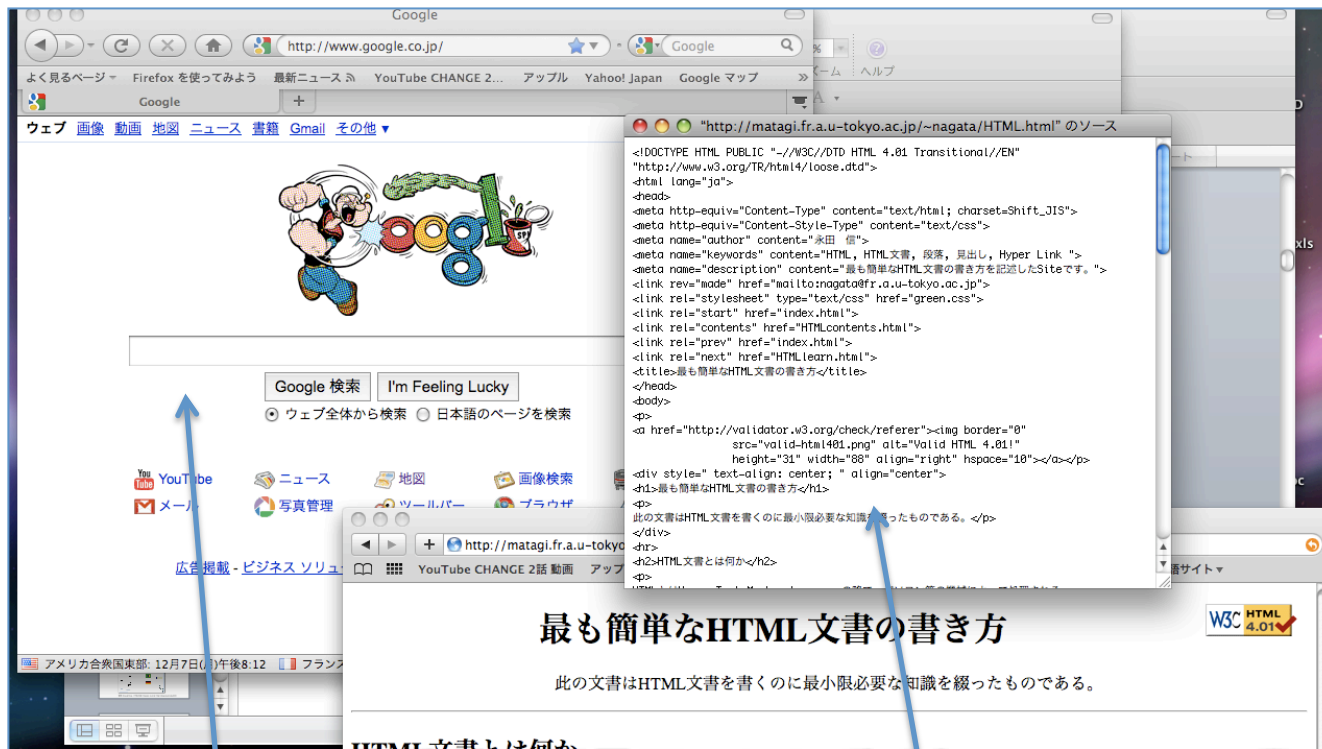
Google

http://www.google.co.jp/

Google

よく見るページ Firefox を使ってみよう 最新ニュース YouTube CHANGE 2... アップル Yahoo! Japan Google マップ

Google

ウェブ 画像 動画 地図 ニュース 書籍 Gmail その他 ▾

Google 検索 I'm Feeling Lucky

ウェブ全体から検索 日本語のページを検索

YouTube ニュース 地図 画像検索

メール 写真管理 ツールバー ブラウザ

広告掲載 - ビジネス ソリュ

アメリカ合衆国東部: 12月7日(月)午後8:12 フランス

ヘルプ

"http://matagi.fr.a.u-tokyo.ac.jp/~nagata/HTML.html" のソース

<!DOCTYPE HTML PUBLIC "-//W3C//DTD HTML 4.01 Transitional//EN"
"http://www.w3.org/TR/html4/loose.dtd">
<html lang="ja">
<head>
<meta http-equiv="Content-Type" content="text/html; charset=Shift_JIS">
<meta http-equiv="Content-Style-Type" content="text/css">
<meta name="author" content="永田 信">
<meta name="keywords" content="HTML, HTML文書, 段落, 見出し, Hyper Link ">
<meta name="description" content="最も簡単なHTML文書の書き方を記述したSiteです。">
<link rev="made" href="mailto:nagata@fr.a.u-tokyo.ac.jp">
<link rel="stylesheet" type="text/css" href="green.css">
<link rel="start" href="index.html">
<link rel="contents" href="HTMLcontents.html">
<link rel="prev" href="index.html">
<link rel="next" href="HTMLlearn.html">
<title>最も簡単なHTML文書の書き方</title>
</head>
<body>
<p>
<a href="http://validator.w3.org/check/referer"><img border="0"
src="valid-html401.png" alt="Valid HTML 4.01!"
height="31" width="88" align="right" hspace="10"></a></p>
<div style=" text-align: center; " align="center">
<h1>最も簡単なHTML文書の書き方</h1>
<p>
此の文書はHTML文書を書くのに最小限必要な知識を綴ったものである。</p>
</div>
<hr>
<h2>HTML文書とは何か</h2>
<p>

http://matagi.fr.a.u-tokyo

YouTube CHANGE 2話 動画 アップ

サイト

最も簡単なHTML文書の書き方

W3C HTML 4.01

此の文書はHTML文書を書くのに最小限必要な知識を綴ったものである。

HTML文書とは何か